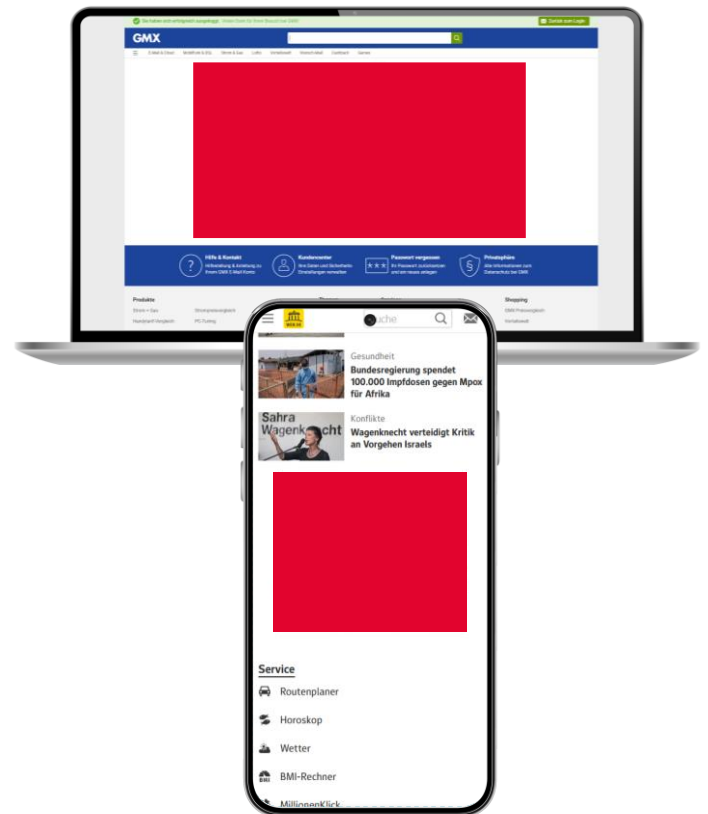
Sie haben sich erfolgreich ausgeloggt. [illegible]

Zurück zum Login

GMX

E-Mail & Cloud   Mobilfunk & DSL   Strom & Gas   Lotto   Vorteilswelt   Versicherungen   Zusatzapp   Games

Hilfe & Kontakt
Hilfestellung & Anleitung zu Ihrem GMX E-Mail Konto

Kundencenter
Ihre Daten und Sicherheits-Einstellungen verwalten

Passwort vergessen
Ihr Passwort zurücksetzen und ein neues anlegen

Privatsphäre
Alle Informationen zum Datenschutz bei GMX

Produkte
Strom + Gas   Stromtarifvergleich
Handytarif-Vergleich   PC Tuning

Shopping
GMX Preisvergleich
Vorteilswelt

uche

Gesundheit
Bundesregierung spendet 100.000 Impfdosen gegen Mpox für Afrika

Sahra Wagenknecht
Konflikte
Wagenknecht verteidigt Kritik an Vorgehen Israels

Service
Routenplaner
Horoskop
Wetter
BMI-Rechner
MillionenKlick